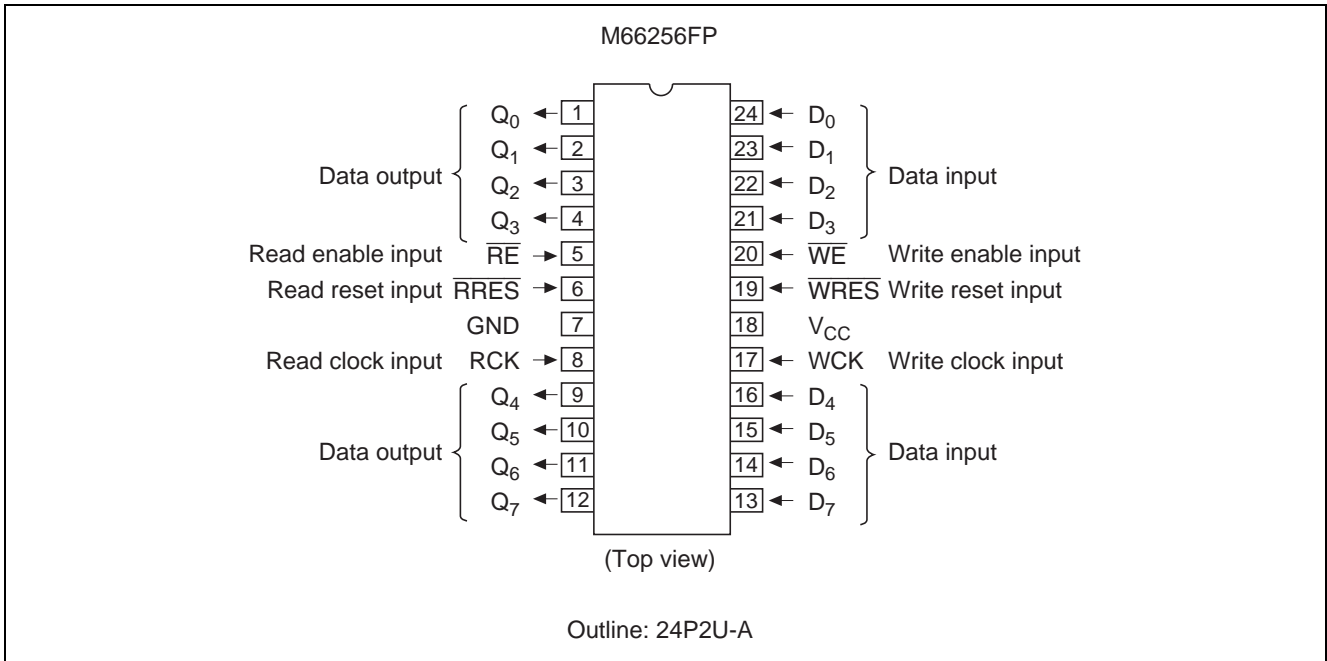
M66256FP

| | | | | | |
|---|---|---|---|---|---|
| Data output | $Q_0$ | 1 | 24 | $D_0$ | Data input |
| | $Q_1$ | 2 | 23 | $D_1$ | |
| | $Q_2$ | 3 | 22 | $D_2$ | |
| | $Q_3$ | 4 | 21 | $D_3$ | |
| Read enable input | $\overline{RE}$ | 5 | 20 | $\overline{WE}$ | Write enable input |
| Read reset input | $\overline{RRES}$ | 6 | 19 | $\overline{WRES}$ | Write reset input |
| | GND | 7 | 18 | $V_{CC}$ | |
| Read clock input | RCK | 8 | 17 | WCK | Write clock input |
| Data output | $Q_4$ | 9 | 16 | $D_4$ | Data input |
| | $Q_5$ | 10 | 15 | $D_5$ | |
| | $Q_6$ | 11 | 14 | $D_6$ | |
| | $Q_7$ | 12 | 13 | $D_7$ | |

(Top view)

Outline: 24P2U-A